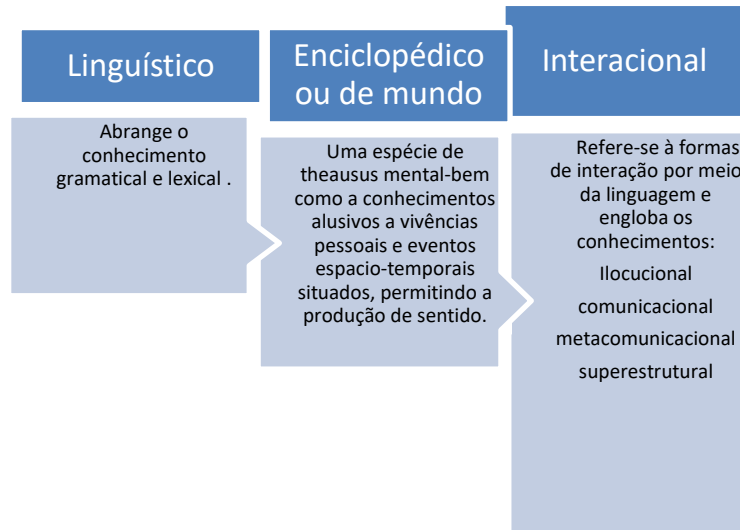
Linguístico

Abrange o conhecimento gramatical e lexical .

Enciclopédico ou de mundo

Uma espécie de theausus mental-bem como a conhecimentos alusivos a vivências pessoais e eventos espacio-temporais situados, permitindo a produção de sentido.

Interacional

Refere-se à formas de interação por meio da linguagem e engloba os conhecimentos:

Ilocucional

comunicacional

metacomunicacional

superestrutural